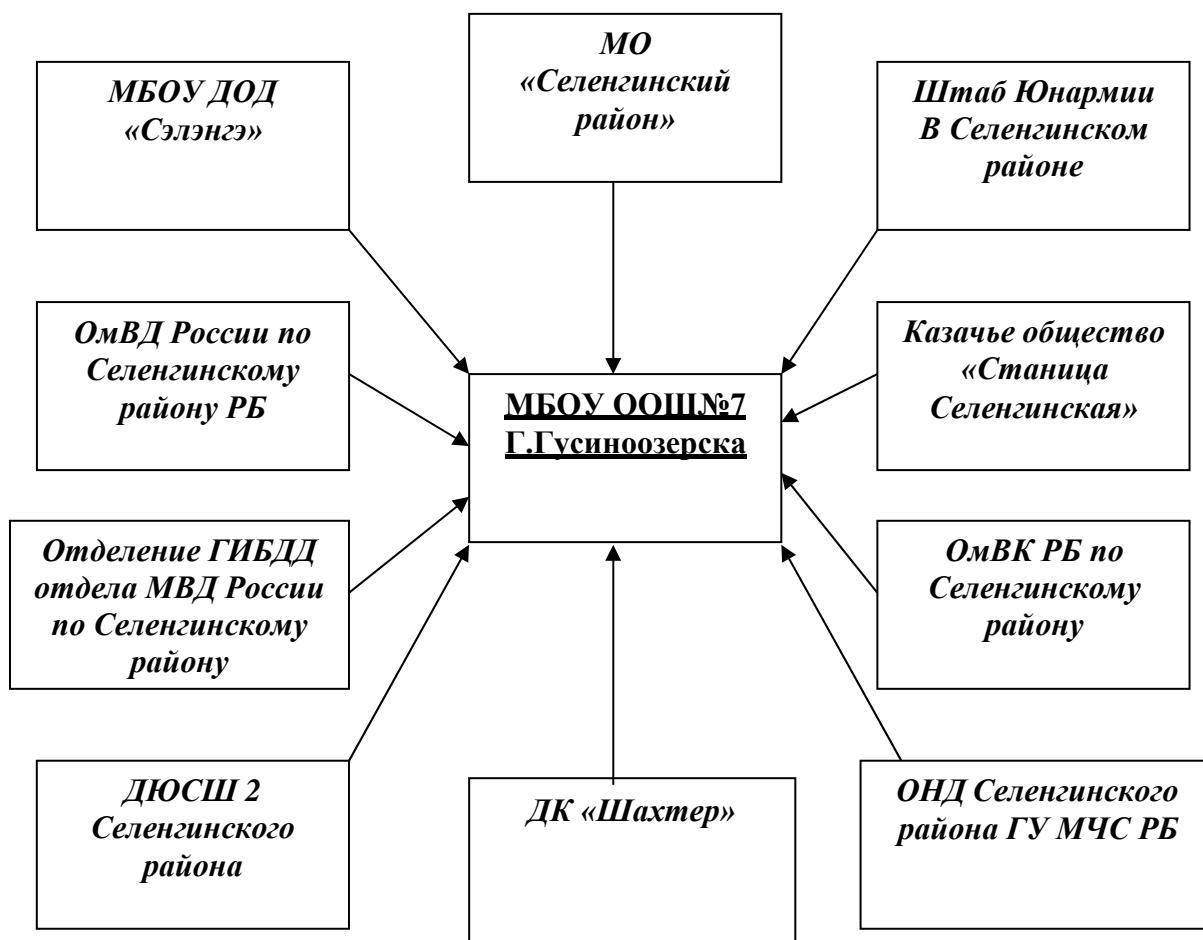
МБОУ ДОД «Сэлэнгэ»

МО «Селенгинский район»

Штаб Юнармии В Селенгинском районе

ОмВД России по Селенгинскому району РБ

МБОУ ООШ№7 Г.Гусиноозерска

Казачье общество «Станица Селенгинская»

Отделение ГИБДД отдела МВД России по Селенгинскому району

ОмВК РБ по Селенгинскому району

ДЮСШ 2 Селенгинского района

ДК «Шахтер»

ОНД Селенгинского района ГУ МЧС РБ